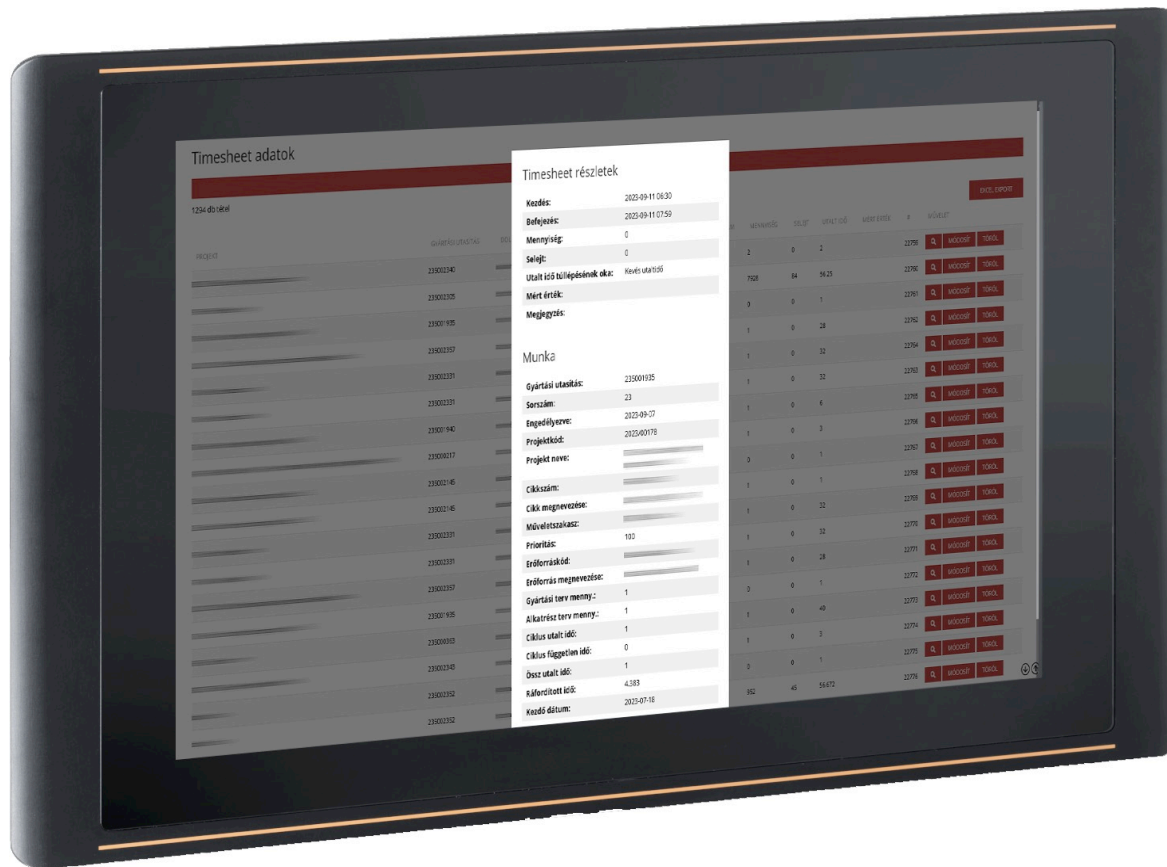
Timesheet adatok

1234 db tétel

EXCEL EXPORT

Timesheet részletek

| | |
|---|---|
| Kezdés: | 2023-09-11 06:30 |
| Befejezés: | 2023-09-11 07:59 |
| Mennyiség: | 0 |
| Selejt: | 0 |
| Utalt idő túllépésének oka: | Kevés utalt idő |
| Mért érték: | |
| Megjegyzés: | |

Munka

| | |
|---|---|
| Gyártási utasítás: | 235001935 |
| Sorszám: | 23 |
| Engedélyezve: | 2023-09-07 |
| Projektkód: | 2023/00178 |
| Projekt neve: | |
| Cikkszám: | |
| Cikk megnevezése: | |
| Műveletszakasz: | |
| Prioritás: | 100 |
| Erőforráskód: | |
| Erőforrás megnevezése: | |
| Gyártási terv menny.: | 1 |
| Alkatrész terv menny.: | 1 |
| Ciklus utalt idő: | 1 |
| Ciklus független idő: | 0 |
| Össz utalt idő: | 1 |
| Ráfordított idő: | 4,383 |
| Kezdő dátum: | 2023-07-18 |

| PROJEKT | GYÁRTÁSI UTASÍTÁS | | MENNYISÉG | SELEJT | UTALT IDŐ | MÉRT ÉRTÉK | # | MŰVELET |
|---|---|---|---|---|---|---|---|---|
| | 235002340 | | 2 | 0 | 2 | | 22759 | MÓDOSÍT TÖRÖL |
| | 235002305 | | 7908 | 84 | 59.21 | | 22760 | MÓDOSÍT TÖRÖL |
| | 235001935 | | 0 | 0 | 1 | | 22761 | MÓDOSÍT TÖRÖL |
| | 235002357 | | 1 | 0 | 28 | | 22762 | MÓDOSÍT TÖRÖL |
| | 235002331 | | 1 | 0 | 32 | | 22764 | MÓDOSÍT TÖRÖL |
| | 235002331 | | 1 | 0 | 32 | | 22763 | MÓDOSÍT TÖRÖL |
| | 235001940 | | 1 | 0 | 4 | | 22765 | MÓDOSÍT TÖRÖL |
| | 235000217 | | 1 | 0 | 3 | | 22766 | MÓDOSÍT TÖRÖL |
| | 235002145 | | 0 | 0 | 1 | | 22767 | MÓDOSÍT TÖRÖL |
| | 235002145 | | 1 | 0 | 1 | | 22768 | MÓDOSÍT TÖRÖL |
| | 235002331 | | 1 | 0 | 32 | | 22769 | MÓDOSÍT TÖRÖL |
| | 235002331 | | 1 | 0 | 32 | | 22770 | MÓDOSÍT TÖRÖL |
| | 235002357 | | 1 | 0 | 28 | | 22771 | MÓDOSÍT TÖRÖL |
| | 235001935 | | 0 | 0 | 1 | | 22772 | MÓDOSÍT TÖRÖL |
| | 235000303 | | 1 | 0 | 49 | | 22773 | MÓDOSÍT TÖRÖL |
| | 235002345 | | 1 | 0 | 3 | | 22774 | MÓDOSÍT TÖRÖL |
| | 235002352 | | 0 | 0 | 1 | | 22775 | MÓDOSÍT TÖRÖL |
| | 235002352 | | 352 | 45 | 56.672 | | 22776 | MÓDOSÍT TÖRÖL |